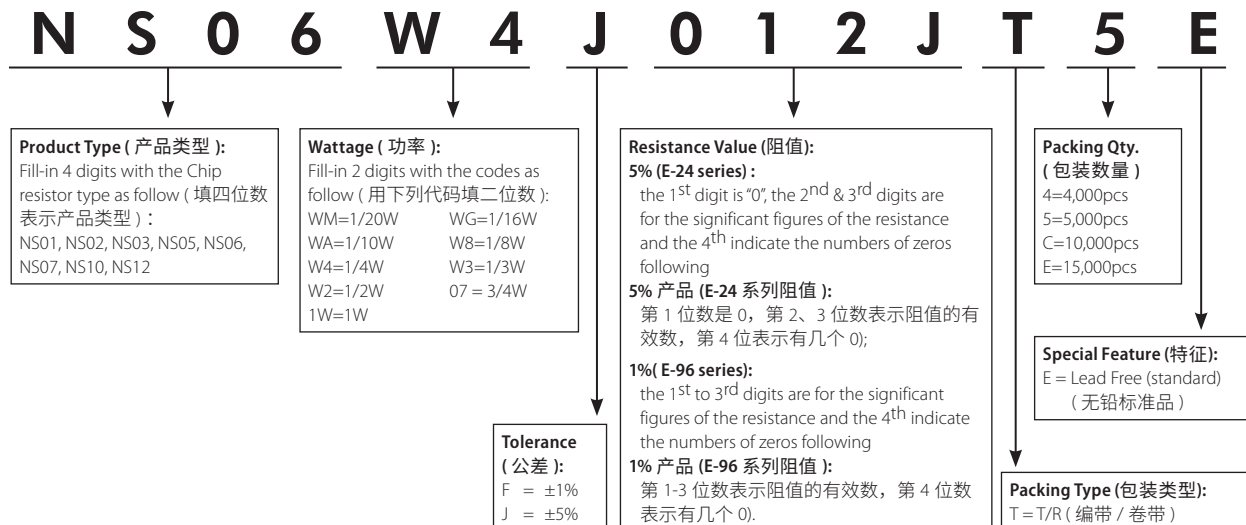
N S 0 6 W 4 J 0 1 2 J T 5 E

**Product Type ( 产品类型 ):**
Fill-in 4 digits with the Chip resistor type as follow ( 填四位数表示产品类型 ) :
NS01, NS02, NS03, NS05, NS06, NS07, NS10, NS12

**Wattage ( 功率 ):**
Fill-in 2 digits with the codes as follow ( 用下列代码填二位数 ):
WM=1/20W WG=1/16W
WA=1/10W W8=1/8W
W4=1/4W W3=1/3W
W2=1/2W 07 = 3/4W
1W=1W

**Resistance Value (阻值):**
**5% (E-24 series) :**
the 1$^{st}$ digit is "0", the 2$^{nd}$ & 3$^{rd}$ digits are for the significant figures of the resistance and the 4$^{th}$ indicate the numbers of zeros following
**5% 产品 (E-24 系列阻值 ):**
第 1 位数是 0，第 2、3 位数表示阻值的有效数，第 4 位表示有几个 0);
**1%( E-96 series):**
the 1$^{st}$ to 3$^{rd}$ digits are for the significant figures of the resistance and the 4$^{th}$ indicate the numbers of zeros following
**1% 产品 (E-96 系列阻值 ):**
第 1-3 位数表示阻值的有效数，第 4 位数表示有几个 0).

**Packing Qty.**
**( 包装数量 )**
4=4,000pcs
5=5,000pcs
C=10,000pcs
E=15,000pcs

**Special Feature (特征):**
E = Lead Free (standard)
( 无铅标准品 )

**Tolerance**
**( 公差 ):**
F = ±1%
J = ±5%

**Packing Type (包装类型):**
T = T/R ( 编带 / 卷带 )